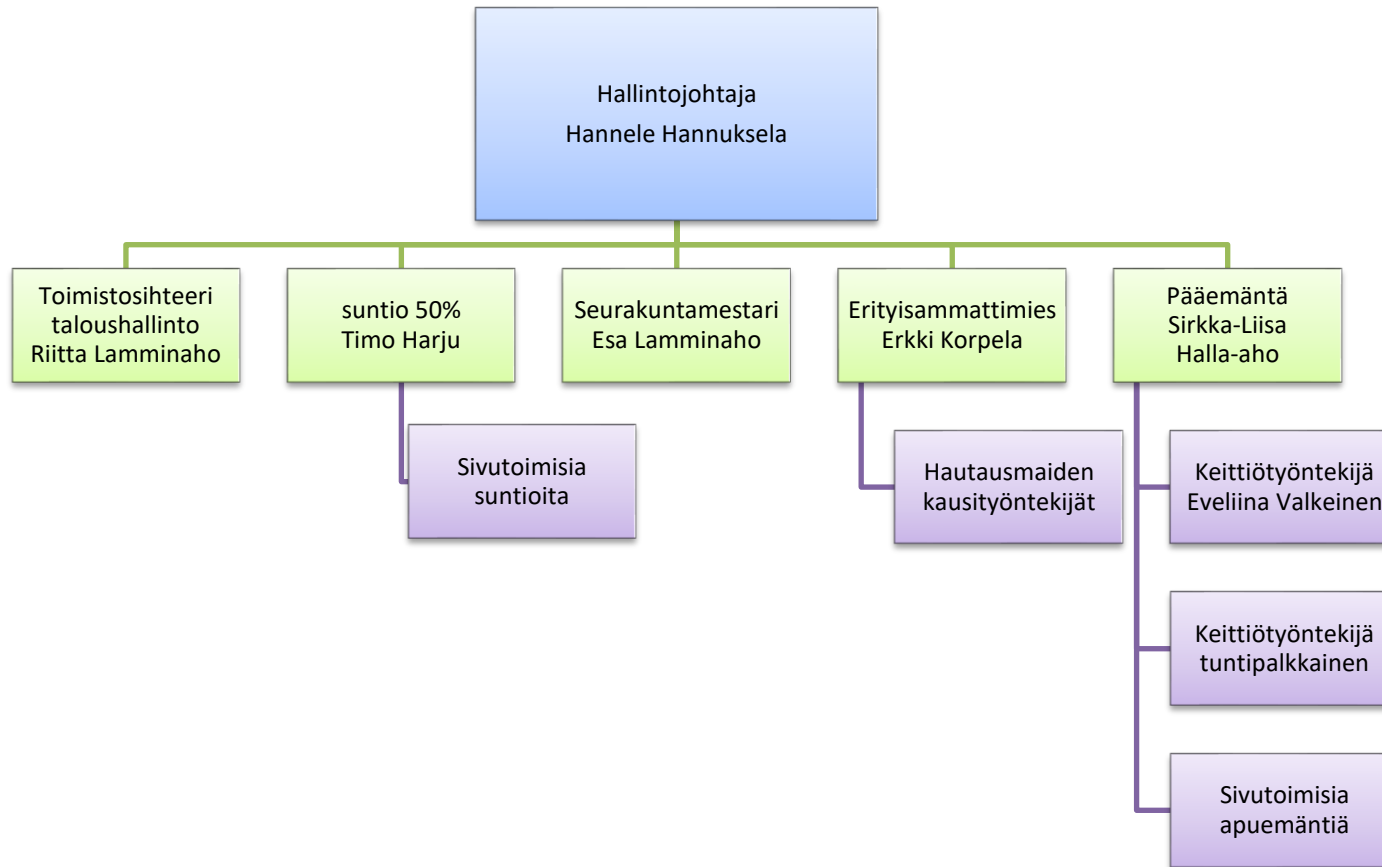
Hallintojohtaja
Hannele Hannuksela

Toimistosihteeri
taloushallinto
Riitta Lamminaho

suntio 50%
Timo Harju

Sivutoimisia
suntioita

Seurakuntamestari
Esa Lamminaho

Erityisammattimies
Erkki Korpela

Hautausmaiden
kausityöntekijät

Pääemäntä
Sirkka-Liisa
Halla-aho

Keittiötyöntekijä
Eveliina Valkeinen

Keittiötyöntekijä
tuntipalkkainen

Sivutoimisia
apuemäntiä